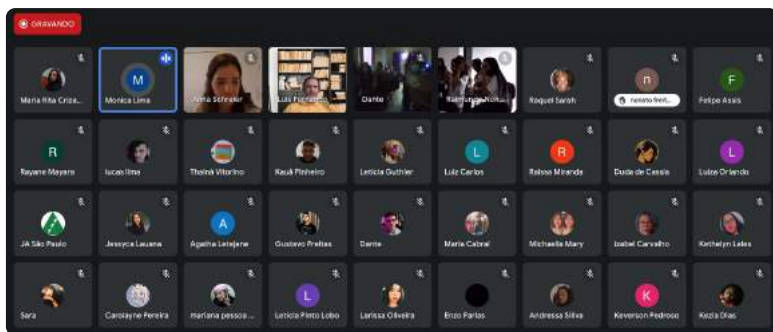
GRAVANDO

Maria Rita Crisa...
M
Monica Lima
Anna Schreier
Luiz Pinheiro
Dante
Raimundo Nun...
Raquel Sarah
n
renato freit...
F
Felipe Assis

R
Rayane Mayara
lucas lima
Thainá Vitorino
Kauã Pinheiro
Leticia Guthier
L
Luiz Carlos
R
Raissa Miranda
Duda de Cassia
L
Luiza Orlando

JA São Paulo
Jessyca Lauana
A
Agatha Letejane
Gustavo Freitas
Dante
Maria Cabral
Michaella Mary
Izabel Carvalho
Kethelyn Leles

Sara
Carolayne Ferreira
mariana pessoa ...
L
Leticia Pinto Lobo
Larissa Oliveira
Enzo Farias
Andressa Silva
K
Keverson Pedroso
Kezia Dias